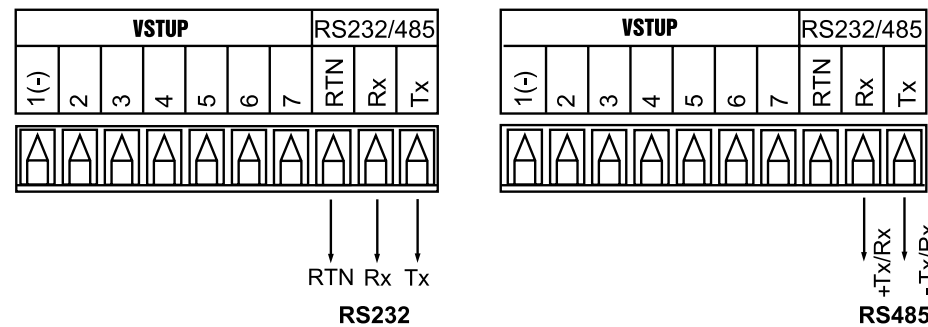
VSTUP
RS232/485

| 1(-) | 2 | 3 | 4 | 5 | 6 | 7 | RTN | Rx | Tx |
|---|---|---|---|---|---|---|---|---|---|

RTN Rx Tx
RS232

VSTUP
RS232/485

| 1(-) | 2 | 3 | 4 | 5 | 6 | 7 | RTN | Rx | Tx |
|---|---|---|---|---|---|---|---|---|---|

+Tx/Rx
-Tx/Rx
RS485